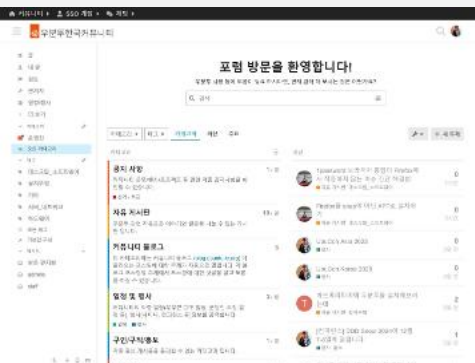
커뮤니티 | SSO 계정 | 위키

우분투한국커뮤니티

포럼 방문을 환영합니다!

검색

카테고리 | 태그 | 카테고리 | 최신 | 주요

새 주제

카테고리

최신

공지 사항

자유 게시판

커뮤니티 블로그

일정 및 행사

구인/구직정보

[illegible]